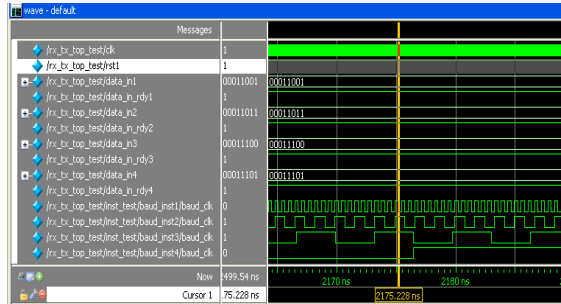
wave - default

Messages

/rx_tx_top_test/clk 1
/rx_tx_top_test/rst1 1
/rx_tx_top_test/data_in1 00011001 00011001
/rx_tx_top_test/data_in_rdy1 1
/rx_tx_top_test/data_in2 00011011 00011011
/rx_tx_top_test/data_in_rdy2 1
/rx_tx_top_test/data_in3 00011100 00011100
/rx_tx_top_test/data_in_rdy3 1
/rx_tx_top_test/data_in4 00011101 00011101
/rx_tx_top_test/data_in_rdy4 1
/rx_tx_top_test/inst_test/baud_inst1/baud_clk 0
/rx_tx_top_test/inst_test/baud_inst2/baud_clk 1
/rx_tx_top_test/inst_test/baud_inst3/baud_clk 1
/rx_tx_top_test/inst_test/baud_inst4/baud_clk 0

Now 499.54 ns
2170 ns
2180 ns
Cursor 1 .75.228 ns
2175.228 ns